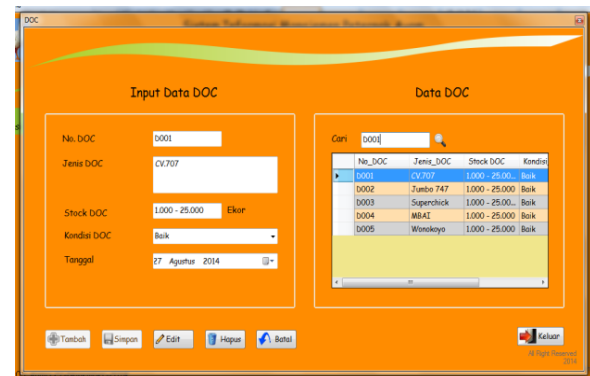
DOC

Sistem Informasi Manajemen Peternak Ayam

Input Data DOC

No. DOC D001

Jenis DOC CV.707

Stock DOC 1.000 - 25.000 Ekor

Kondisi DOC Baik

Tanggal 27 Agustus 2014

Data DOC

Cari D001

| | No_DOC | Jenis_DOC | Stock DOC | Kondisi |
|---|---|---|---|---|
| ▶ | D001 | CV.707 | 1.000 - 25.00 | Baik |
| | D002 | Jumbo 747 | 1.000 - 25.000 | Baik |
| | D003 | Superchick | 1.000 - 25.000 | Baik |
| | D004 | MBAI | 1.000 - 25.000 | Baik |
| | D005 | Wonokoyo | 1.000 - 25.000 | Baik |

Tambah Simpan Edit Hapus Batal

Keluar

All Right Reserved
2014